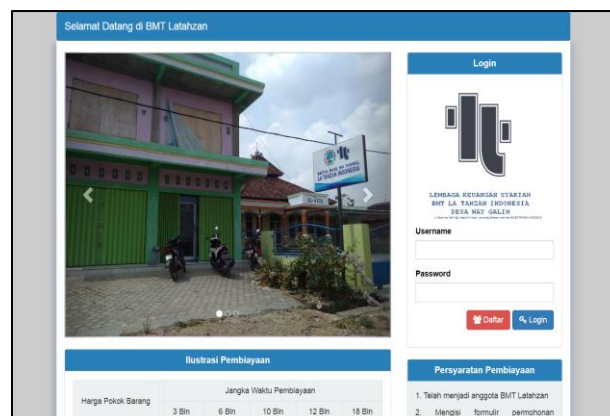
Selamat Datang di BMT Latahzan

Login

LEMBAGA KEUANGAN SYARIAH
BMT LA TAHZAN INDONESIA
DESA WAY GALIH

Username

Password

Daftar

Login

Ilustrasi Pembiayaan

| Harga Pokok Barang | Jangka Waktu Pembiayaan | | | | |
|---|---|---|---|---|---|
| | 3 Bln | 6 Bln | 10 Bln | 12 Bln | 18 Bln |

Persyaratan Pembiayaan

1. Telah menjadi anggota BMT Latahzan
2. Mengisi formulir permohonan